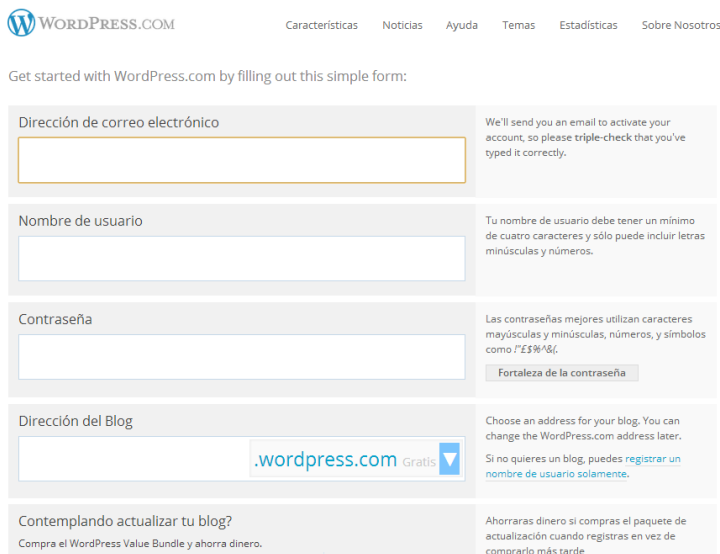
WordPress.com

Características Noticias Ayuda Temas Estadísticas Sobre Nosotros

Get started with WordPress.com by filling out this simple form:

Dirección de correo electrónico

We'll send you an email to activate your account, so please triple-check that you've typed it correctly.

Nombre de usuario

Tu nombre de usuario debe tener un mínimo de cuatro caracteres y sólo puede incluir letras minúsculas y números.

Contraseña

Las contraseñas mejores utilizan caracteres mayúsculas y minúsculas, números, y símbolos como !"£$%^&(.

Fortaleza de la contraseña

Dirección del Blog

.wordpress.com Gratis

Choose an address for your blog. You can change the WordPress.com address later.

Si no quieres un blog, puedes registrar un nombre de usuario solamente.

Contemplando actualizar tu blog?

Compra el WordPress Value Bundle y ahorra dinero.

Ahorraras dinero si compras el paquete de actualización cuando registras en vez de comprarlo más tarde.